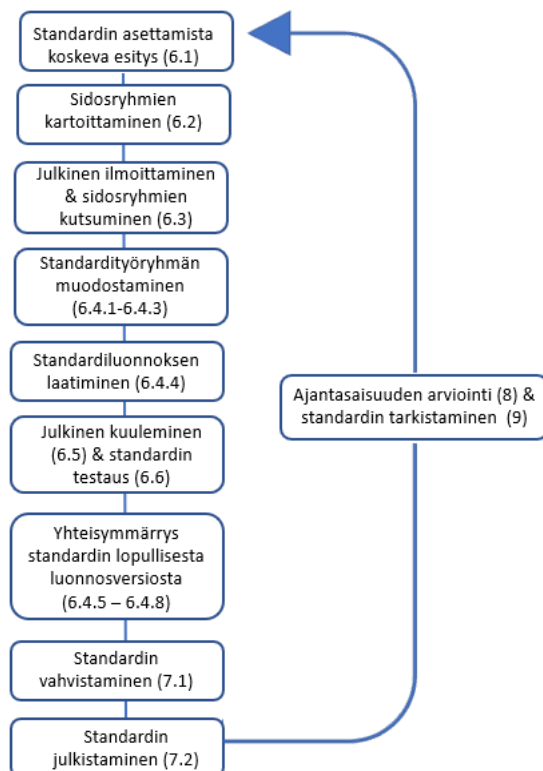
Standardin asettamista koskeva esitys (6.1)

Sidosryhmien kartoittaminen (6.2)

Julkinen ilmoittaminen & sidosryhmien kutsuminen (6.3)

Standardityöryhmän muodostaminen (6.4.1-6.4.3)

Standardiluonnoksen laatiminen (6.4.4)

Julkinen kuuleminen (6.5) & standardin testaus (6.6)

Yhteisymmärrys standardin lopullisesta luonnosversiosta (6.4.5 – 6.4.8)

Standardin vahvistaminen (7.1)

Standardin julkistaminen (7.2)

Ajantasaisuuden arviointi (8) & standardin tarkistaminen (9)